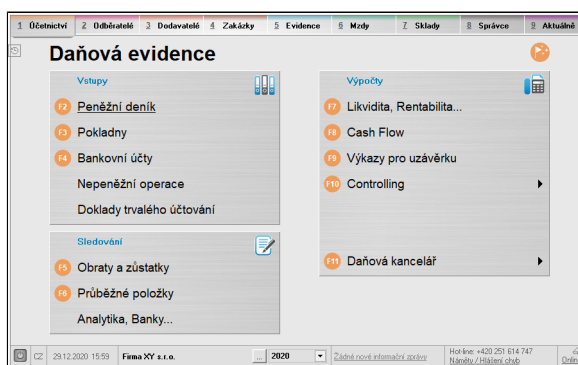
1 Účetnictví | 2 Odběratelé | 3 Dodavatelé | 4 Zakázky | 5 Evidence | 6 Mzdy | 7 Sklady | 8 Správce | 9 Aktuálně

Daňová evidence

Vstupy

F2 Peněžní deník
F3 Pokladny
F4 Bankovní účty
Nepeněžní operace
Doklady trvalého účtování

Sledování

F5 Obraty a zůstatky
F6 Průběžné položky
Analytika, Banky...

Výpočty

F7 Likvidita, Rentabilita...
F8 Cash Flow
F9 Výkazy pro uzávěrku
F10 Controlling

F11 Daňová kancelář

CZ 29.12.2020 15:59 Firma XY s.r.o. ... 2020 Žádné nové informační zprávy Hot-line: +420 251 614 747 Náměty / Hlášení chyb Onlin